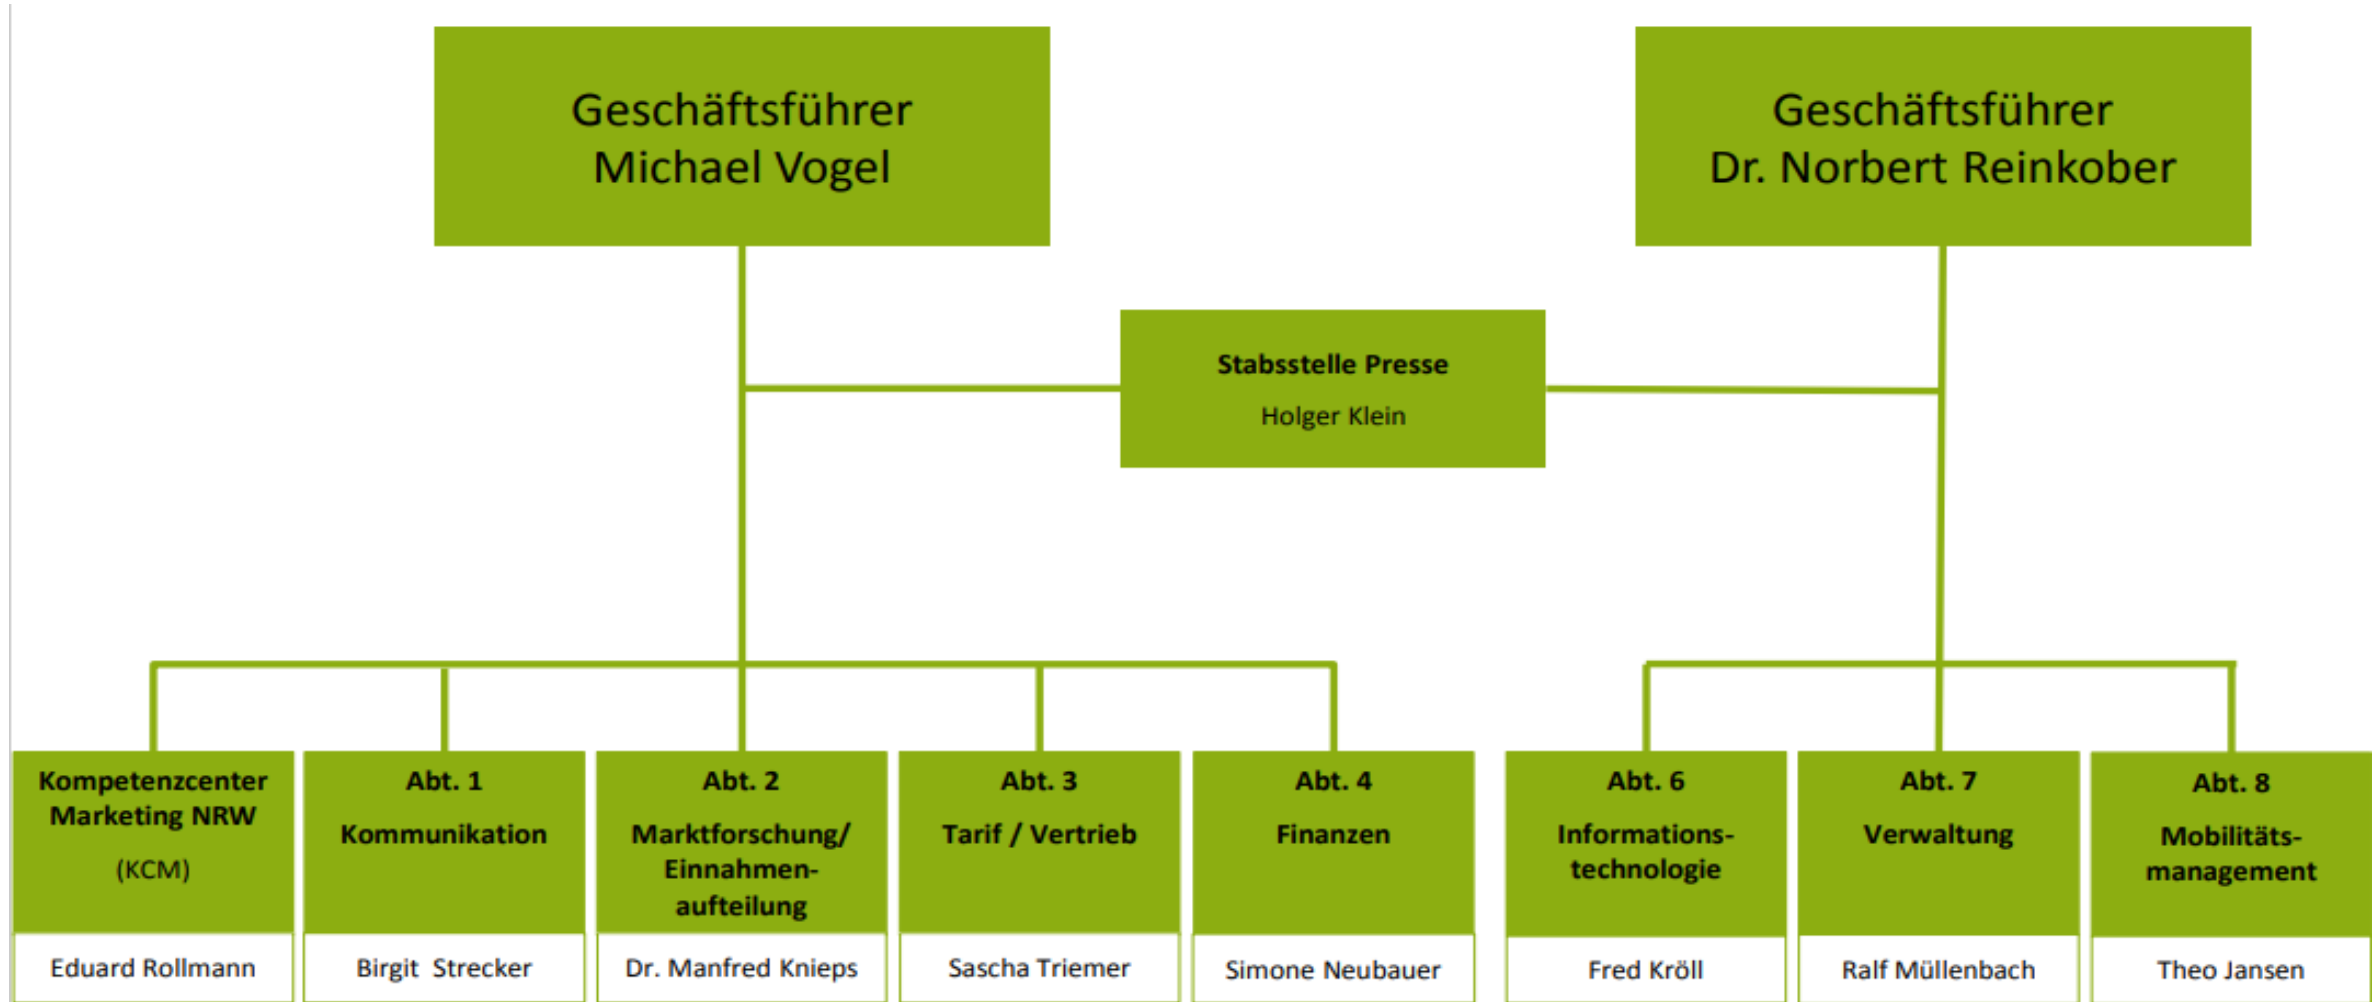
Geschäftsführer
Michael Vogel

Geschäftsführer
Dr. Norbert Reinkober

Stabsstelle Presse
Holger Klein

Kompetenzcenter Marketing NRW
(KCM)
Eduard Rollmann

Abt. 1
Kommunikation
Birgit Strecker

Abt. 2
Marktforschung/ Einnahmenaufteilung
Dr. Manfred Knieps

Abt. 3
Tarif / Vertrieb
Sascha Triemer

Abt. 4
Finanzen
Simone Neubauer

Abt. 6
Informationstechnologie
Fred Kröll

Abt. 7
Verwaltung
Ralf Müllenbach

Abt. 8
Mobilitätsmanagement
Theo Jansen